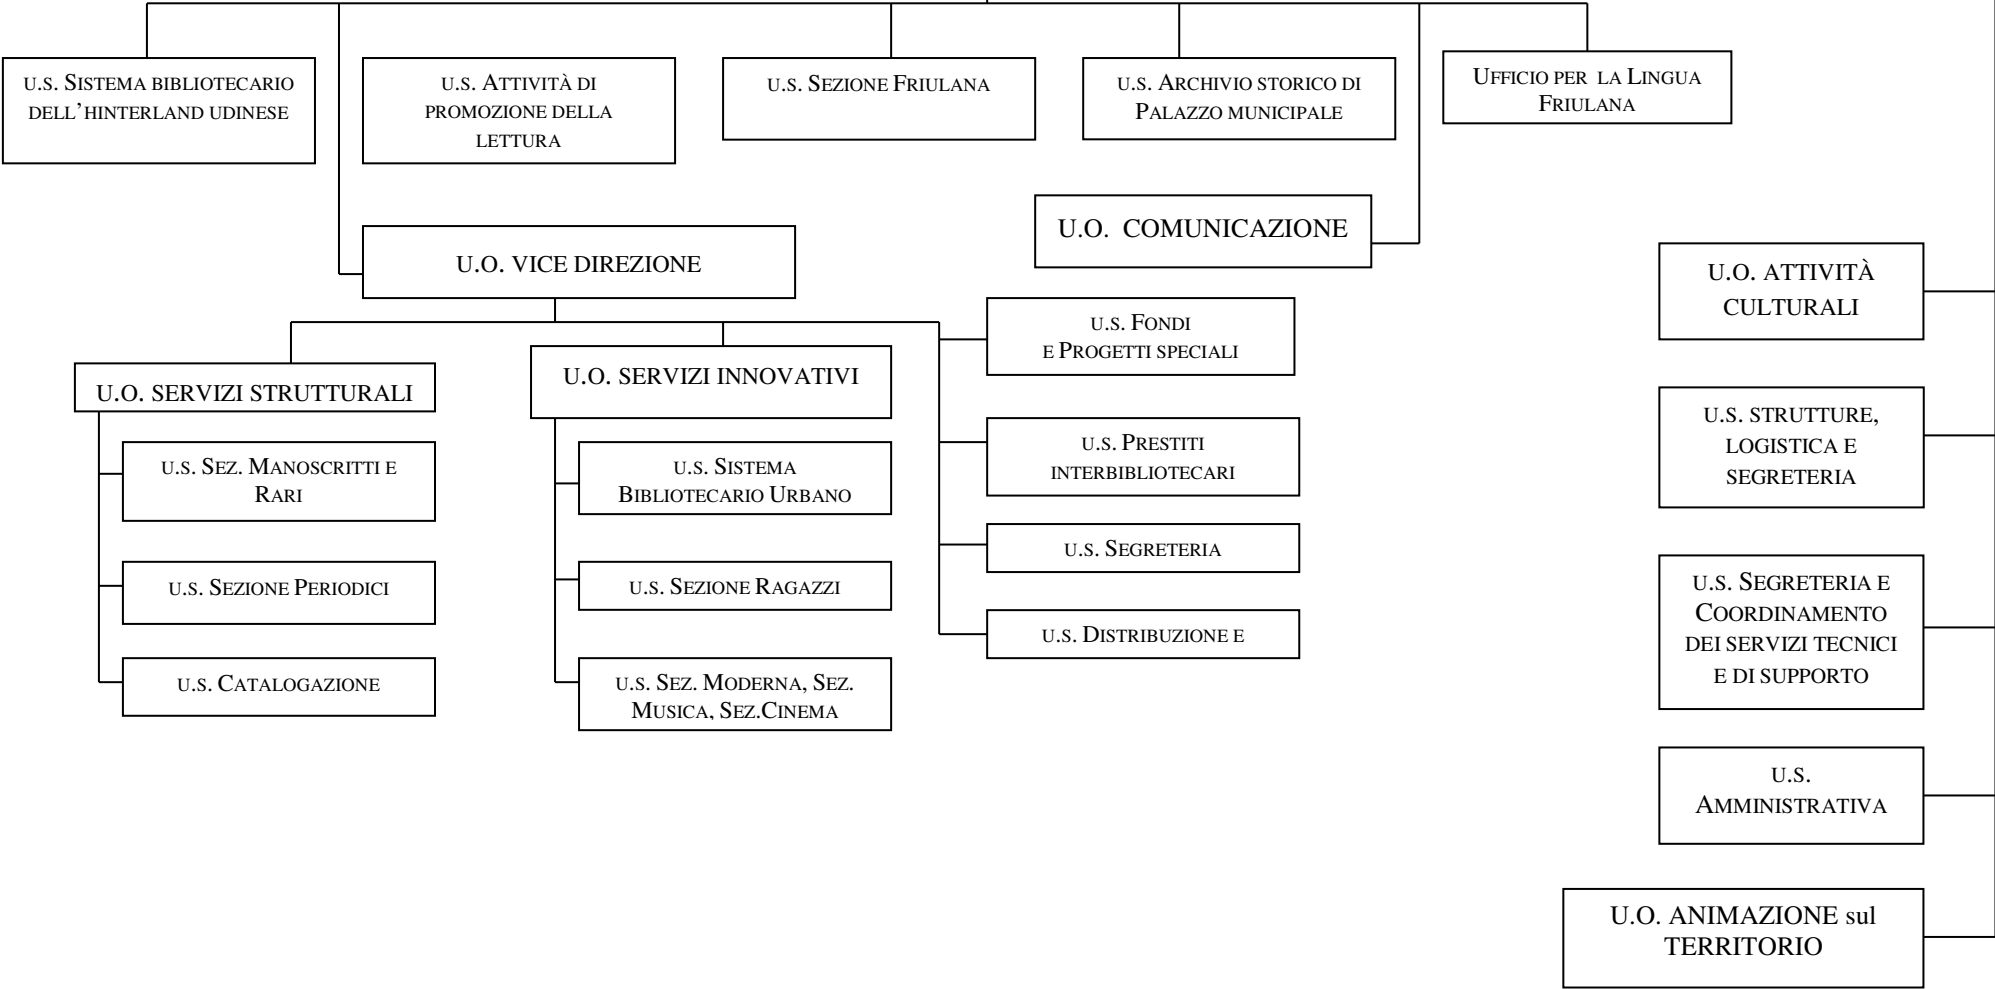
U.S. Sistema bibliotecario dell'hinterland udinese

U.S. Attività di promozione della lettura

U.S. Sezione Friulana

U.S. Archivio storico di Palazzo municipale

Ufficio per la Lingua Friulana

U.O. COMUNICAZIONE

U.O. VICE DIREZIONE

U.O. ATTIVITÀ CULTURALI

U.S. Fondi e Progetti speciali

U.O. SERVIZI STRUTTURALI

U.O. SERVIZI INNOVATIVI

U.S. STRUTTURE, LOGISTICA E SEGRETERIA

U.S. Sez. Manoscritti e Rari

U.S. Sistema Bibliotecario Urbano

U.S. Prestiti interbibliotecari

U.S. Segreteria

U.S. Segreteria e Coordinamento dei servizi tecnici e di supporto

U.S. Sezione Periodici

U.S. Sezione Ragazzi

U.S. Distribuzione e

U.S. Catalogazione

U.S. Sez. Moderna, Sez. Musica, Sez.Cinema

U.S. Amministrativa

U.O. ANIMAZIONE sul TERRITORIO